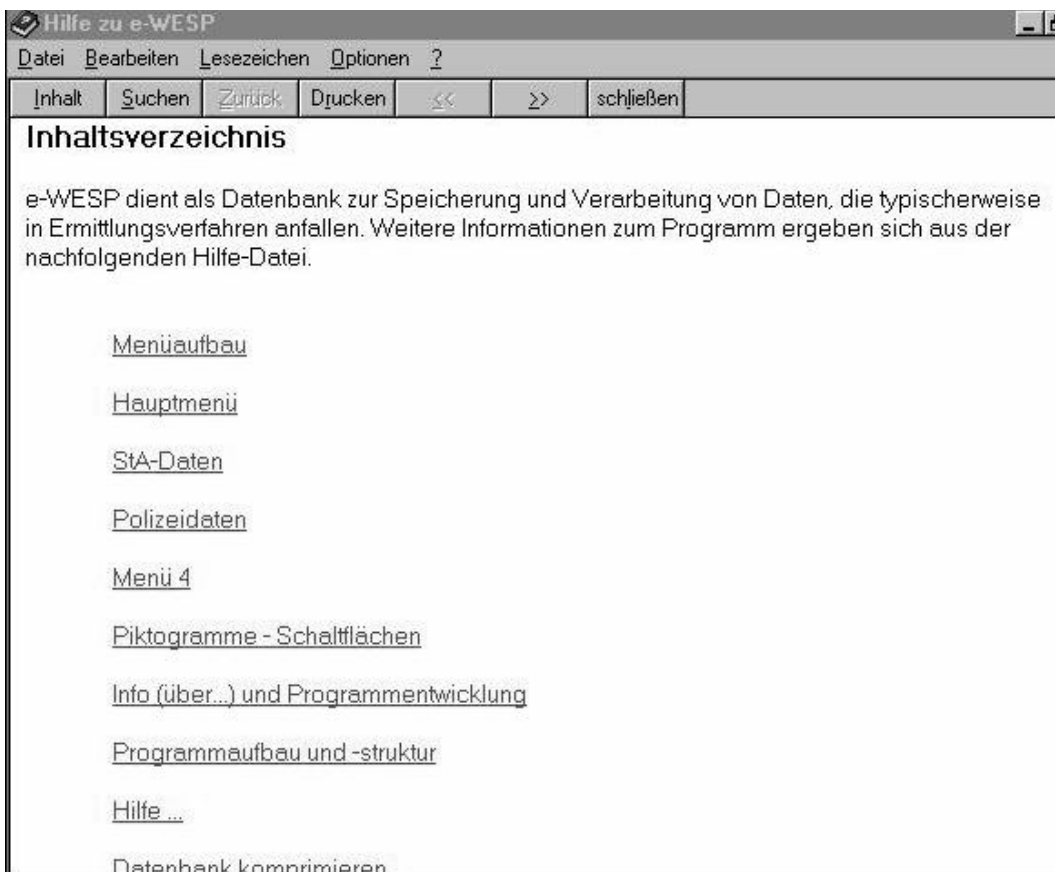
Hilfe zu e-WESP

Datei Bearbeiten Lesezeichen Optionen ?

Inhalt Suchen Zurück Drucken << >> schließen

Inhaltsverzeichnis

e-WESP dient als Datenbank zur Speicherung und Verarbeitung von Daten, die typischerweise in Ermittlungsverfahren anfallen. Weitere Informationen zum Programm ergeben sich aus der nachfolgenden Hilfe-Datei.

Menüaufbau

Hauptmenü

StA-Daten

Polizeidaten

Menü 4

Piktogramme - Schaltflächen

Info (über...) und Programmentwicklung

Programmaufbau und -struktur

Hilfe ...

Datenbank komprimieren